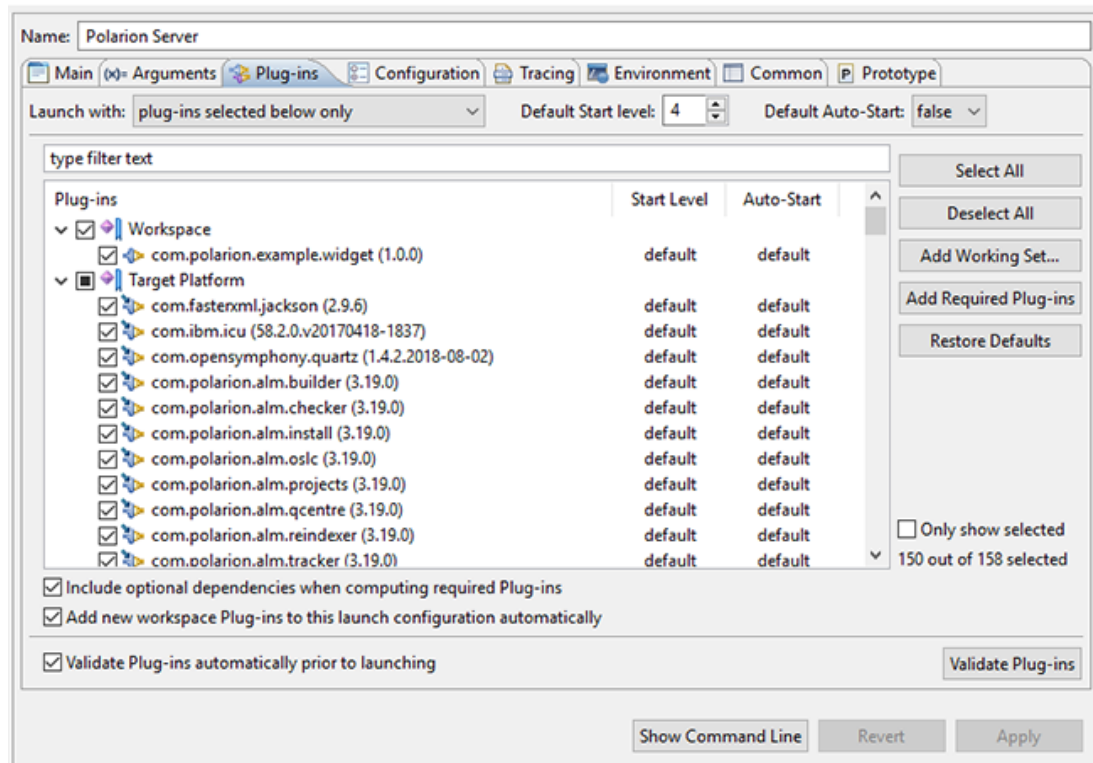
Name: Polarion Server

Main | (x)= Arguments | Plug-ins | Configuration | Tracing | Environment | Common | P Prototype

Launch with: plug-ins selected below only
Default Start level: 4
Default Auto-Start: false

type filter text

| Plug-ins | Start Level | Auto-Start |
|---|---|---|
| Workspace | | |
| com.polarion.example.widget (1.0.0) | default | default |
| Target Platform | | |
| com.fasterxml.jackson (2.9.6) | default | default |
| com.ibm.icu (58.2.0.v20170418-1837) | default | default |
| com.opensymphony.quartz (1.4.2.2018-08-02) | default | default |
| com.polarion.alm.builder (3.19.0) | default | default |
| com.polarion.alm.checker (3.19.0) | default | default |
| com.polarion.alm.install (3.19.0) | default | default |
| com.polarion.alm.oslc (3.19.0) | default | default |
| com.polarion.alm.projects (3.19.0) | default | default |
| com.polarion.alm.qcentre (3.19.0) | default | default |
| com.polarion.alm.reindexer (3.19.0) | default | default |
| com.polarion.alm.tracker (3.19.0) | default | default |

Select All
Deselect All
Add Working Set...
Add Required Plug-ins
Restore Defaults

Only show selected
150 out of 158 selected

Include optional dependencies when computing required Plug-ins
Add new workspace Plug-ins to this launch configuration automatically

Validate Plug-ins automatically prior to launching
Validate Plug-ins

Show Command Line
Revert
Apply